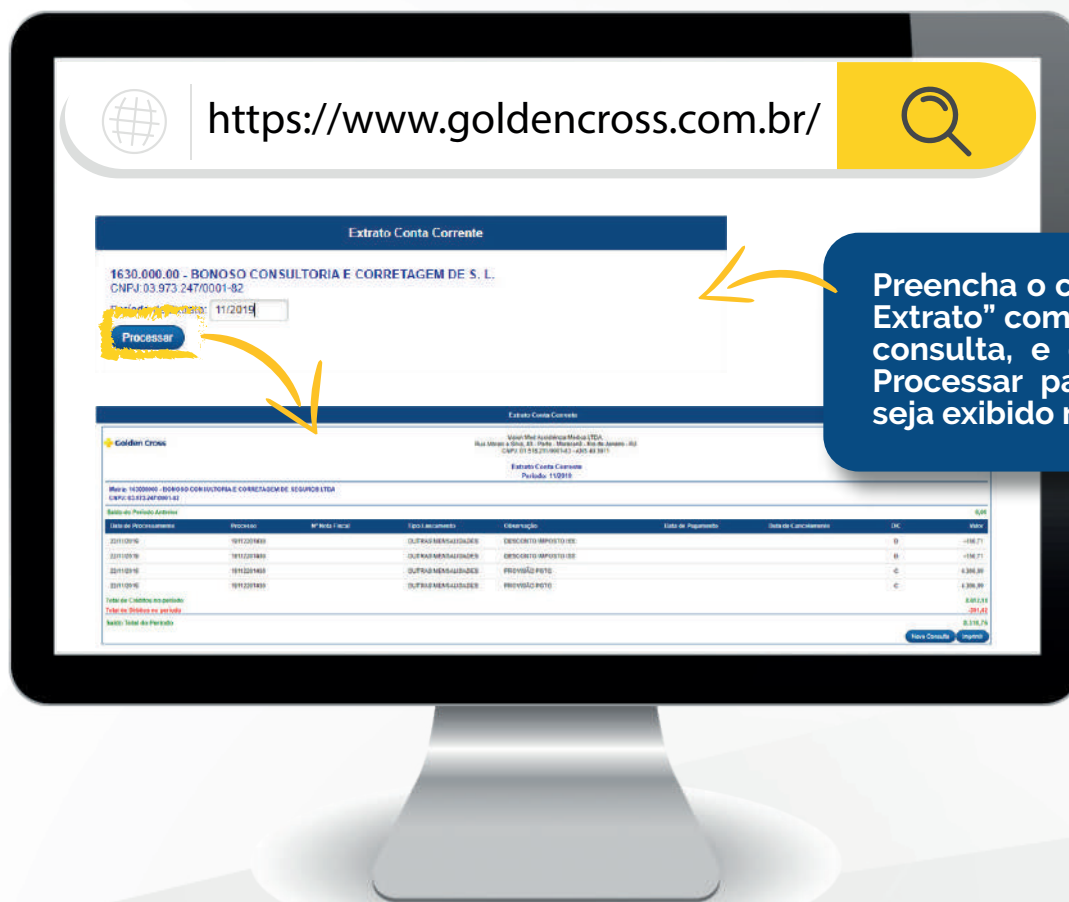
https://www.goldencross.com.br/

Extrato Conta Corrente

1630.000.00 - BONOSO CONSULTORIA E CORRETAGEM DE S. L.
CNPJ:03.973.247/0001-82

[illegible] 11/2019

Processar

Preencha o c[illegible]
Extrato" com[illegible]
consulta, e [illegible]
Processar pa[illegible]
seja exibido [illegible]

Extrato Conta Corrente

Golden Cross

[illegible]

Extrato Conta Corrente
Período: 11/2019

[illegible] BONOSO CONSULTORIA E CORRETAGEM DE SEGUROS LTDA
CNPJ: 03.973.247/0001-82

Saldo do Período Anterior | 0,00

| Data de Processamento | Processo | Nº Nota Fiscal | Tipo Lançamento | Observação | Data de Pagamento | Data do Cancelamento | D/C | Valor |
|---|---|---|---|---|---|---|---|---|
| 22/11/2019 | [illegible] | | OUTRAS MENSALIDADES | DESCONTO IMPOSTO IRS | | | D | -156,71 |
| 22/11/2019 | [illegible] | | OUTRAS MENSALIDADES | DESCONTO IMPOSTO IRS | | | D | -156,71 |
| 22/11/2019 | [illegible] | | OUTRAS MENSALIDADES | PROVISÃO PGTO | | | C | 4.306,99 |
| 22/11/2019 | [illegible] | | OUTRAS MENSALIDADES | PROVISÃO PGTO | | | C | 4.306,99 |

Total de Créditos no período | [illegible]
Total de Débitos no período | -291,82
Saldo Total do Período | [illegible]

Nova Consulta | Imprimir